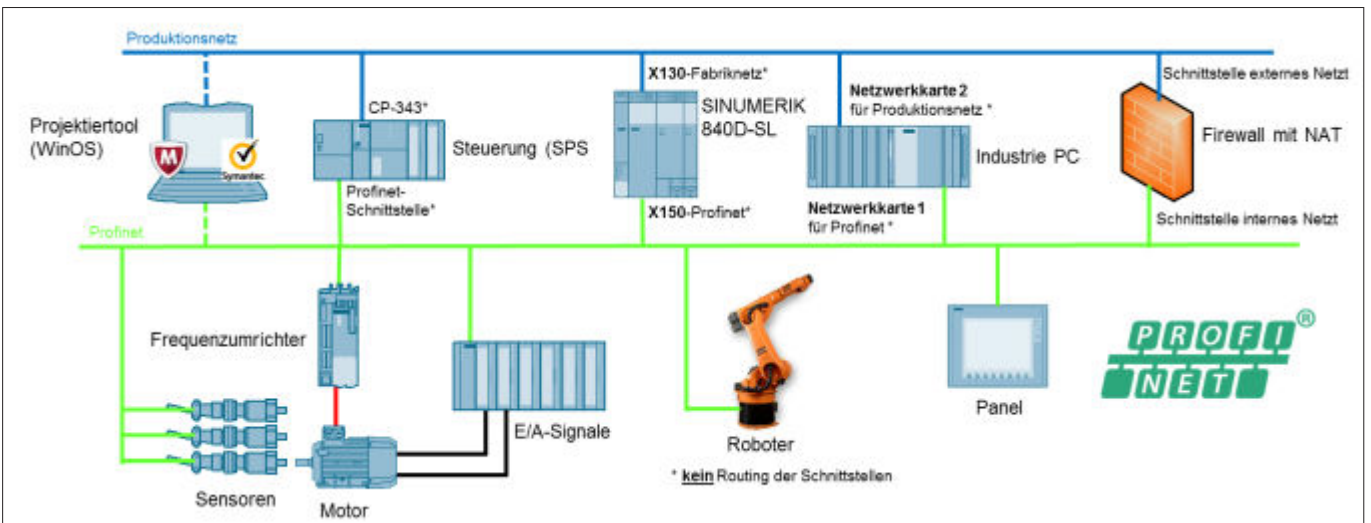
Produktionsnetz

Projektiertool (WinOS)

Symantec

CP-343*

Steuerung (SPS

Profinet-Schnittstelle*

X130-Fabriknetz*

SINUMERIK 840D-SL

X150-Profinet*

Netzwerkkarte 2 für Produktionsnetz *

Industrie PC

Netzwerkkarte 1 für Profinet *

Schnittstelle externes Netzt

Firewall mit NAT

Schnittstelle internes Netzt

Profinet

Frequenzumrichter

E/A-Signale

Roboter

Panel

PROFI NET®

Sensoren

Motor

* **kein** Routing der Schnittstellen